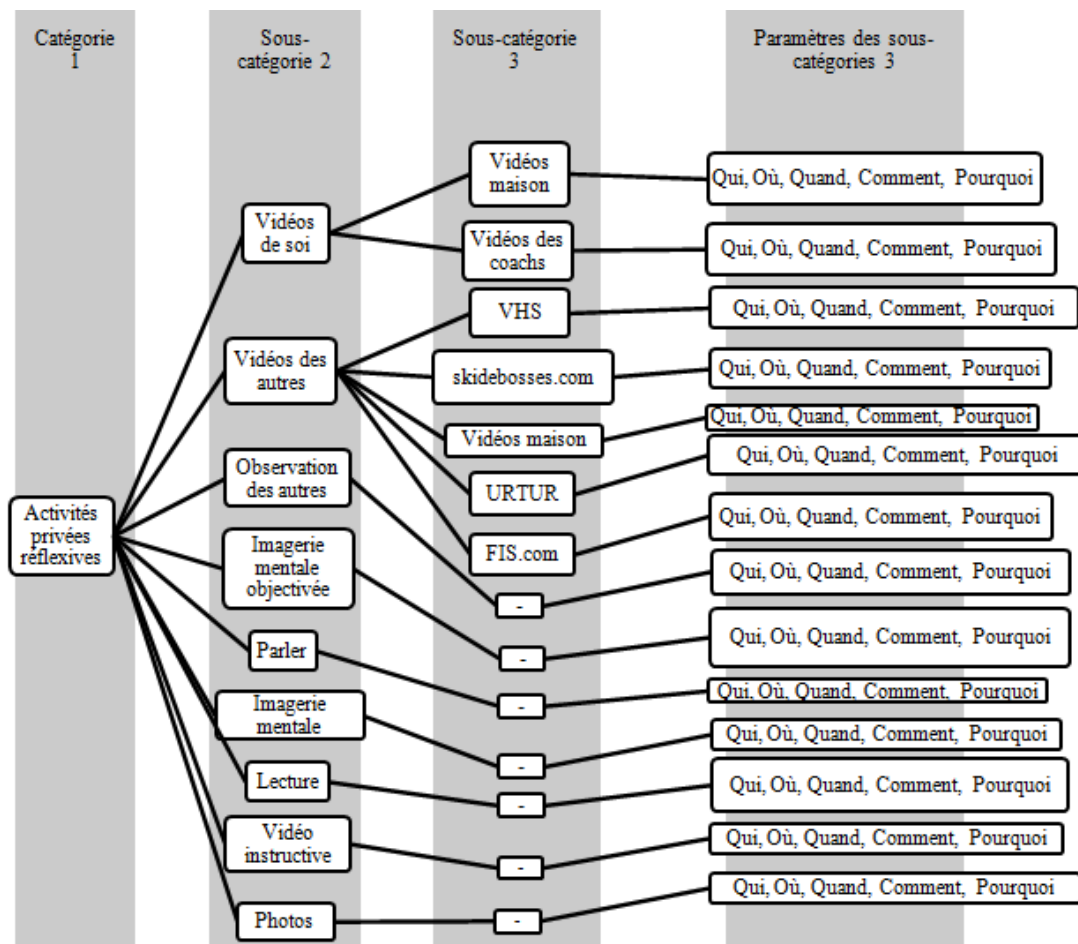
Catégorie 1

Sous-catégorie 2

Sous-catégorie 3

Paramètres des sous-catégories 3

Activités privées réflexives

Vidéos de soi

Vidéos maison

Qui, Où, Quand, Comment, Pourquoi

Vidéos des coachs

Qui, Où, Quand, Comment, Pourquoi

Vidéos des autres

VHS

Qui, Où, Quand, Comment, Pourquoi

skidebosses.com

Qui, Où, Quand, Comment, Pourquoi

Vidéos maison

Qui, Où, Quand, Comment, Pourquoi

URTUR

Qui, Où, Quand, Comment, Pourquoi

FIS.com

Qui, Où, Quand, Comment, Pourquoi

Observation des autres

-

Qui, Où, Quand, Comment, Pourquoi

Imagerie mentale objectivée

-

Qui, Où, Quand, Comment, Pourquoi

Parler

-

Qui, Où, Quand, Comment, Pourquoi

Imagerie mentale

-

Qui, Où, Quand, Comment, Pourquoi

Lecture

-

Qui, Où, Quand, Comment, Pourquoi

Vidéo instructive

-

Qui, Où, Quand, Comment, Pourquoi

Photos

-

Qui, Où, Quand, Comment, Pourquoi